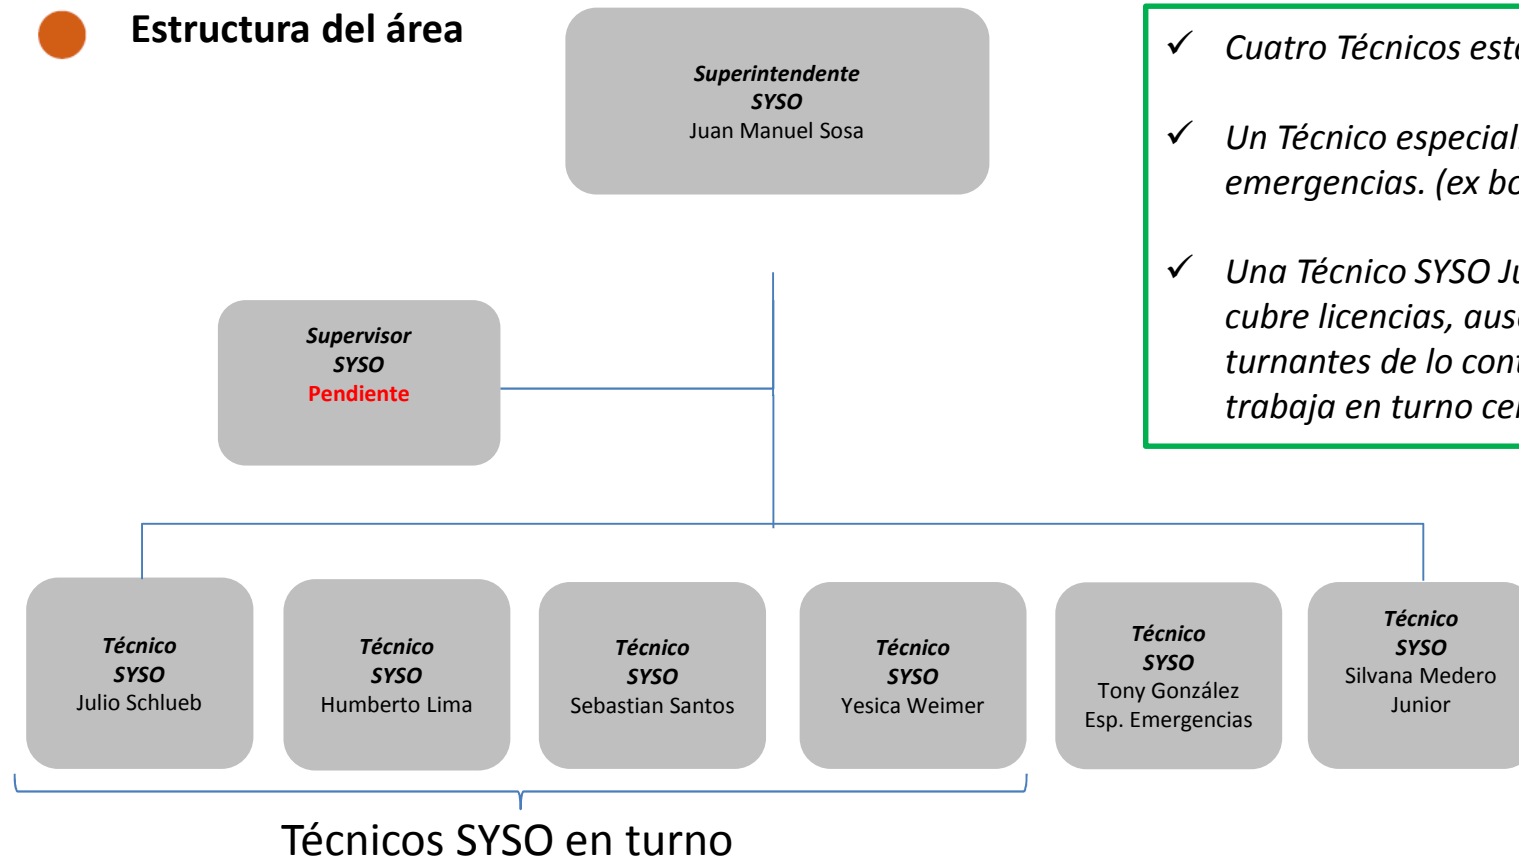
Estructura del área

Superintendente
SYSO
Juan Manuel Sosa

Supervisor
SYSO
Pendiente

Técnico
SYSO
Julio Schlueb

Técnico
SYSO
Humberto Lima

Técnico
SYSO
Sebastian Santos

Técnico
SYSO
Yesica Weimer

Técnico
SYSO
Tony González
Esp. Emergencias

Técnico
SYSO
Silvana Medero
Junior

Técnicos SYSO en turno

✓ Cuatro Técnicos est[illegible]

✓ Un Técnico especial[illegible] emergencias. (ex b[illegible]

✓ Una Técnico SYSO J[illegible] cubre licencias, aus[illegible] turnantes de lo con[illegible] trabaja en turno ce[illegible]